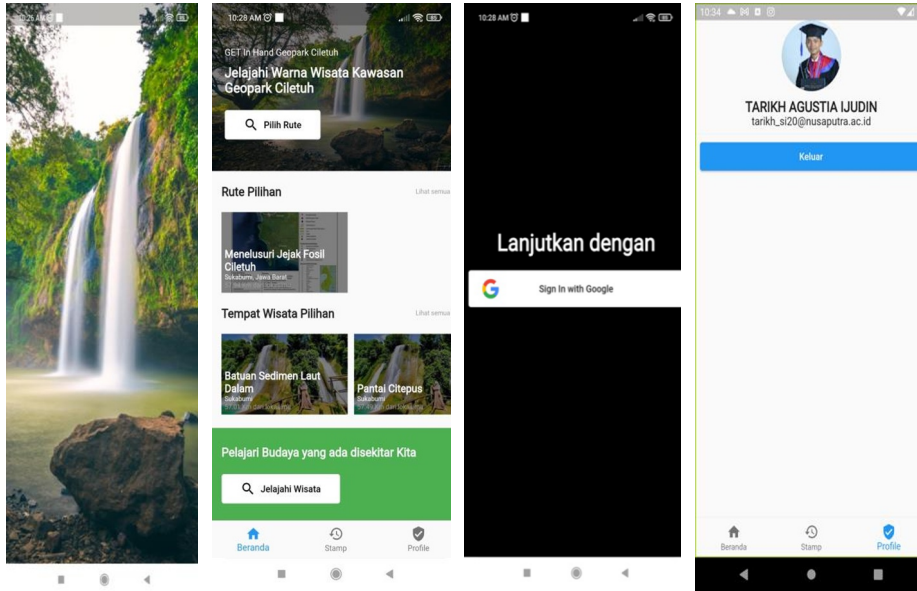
10:25 AM

10:28 AM

GET In Hand Geopark Ciletuh

Jelajahi Warna Wisata Kawasan Geopark Ciletuh

Pilih Rute

Rute Pilihan

Lihat semua

Menelusuri Jejak Fosil Ciletuh

Sukabumi, Jawa Barat

Tempat Wisata Pilihan

Lihat semua

Batuan Sedimen Laut Dalam

Sukabumi

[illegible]

Pantai Citepus

Sukabumi

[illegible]

Pelajari Budaya yang ada disekitar Kita

Jelajahi Wisata

Beranda

Stamp

Profile

10:28 AM

Lanjutkan dengan

Sign In with Google

10:34

TARIKH AGUSTIA IJUDIN

tarikh_si20@nusaputra.ac.id

Keluar

Beranda

Stamp

Profile